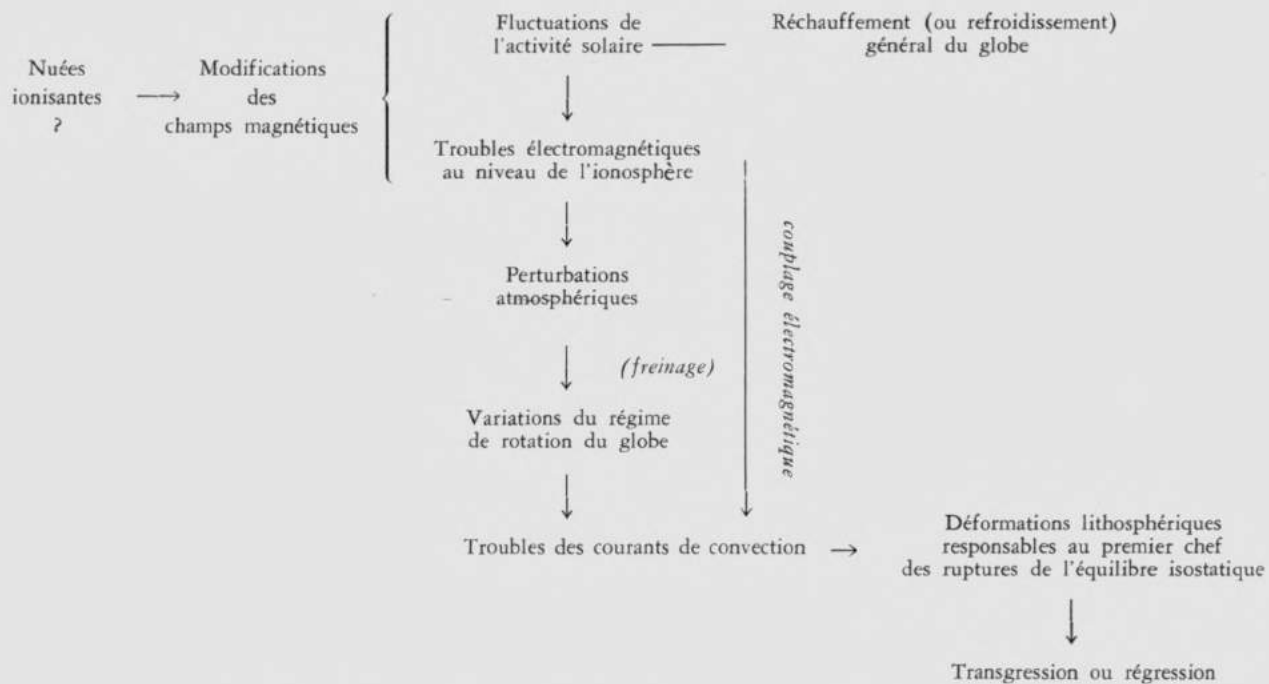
Nuées ionisantes ?

Modifications des champs magnétiques

Fluctuations de l'activité solaire

Réchauffement (ou refroidissement) général du globe

Troubles électromagnétiques au niveau de l'ionosphère

couplage électromagnétique

Perturbations atmosphériques

(freinage)

Variations du régime de rotation du globe

Troubles des courants de convection

Déformations lithosphériques responsables au premier chef des ruptures de l'équilibre isostatique

Transgression ou régression